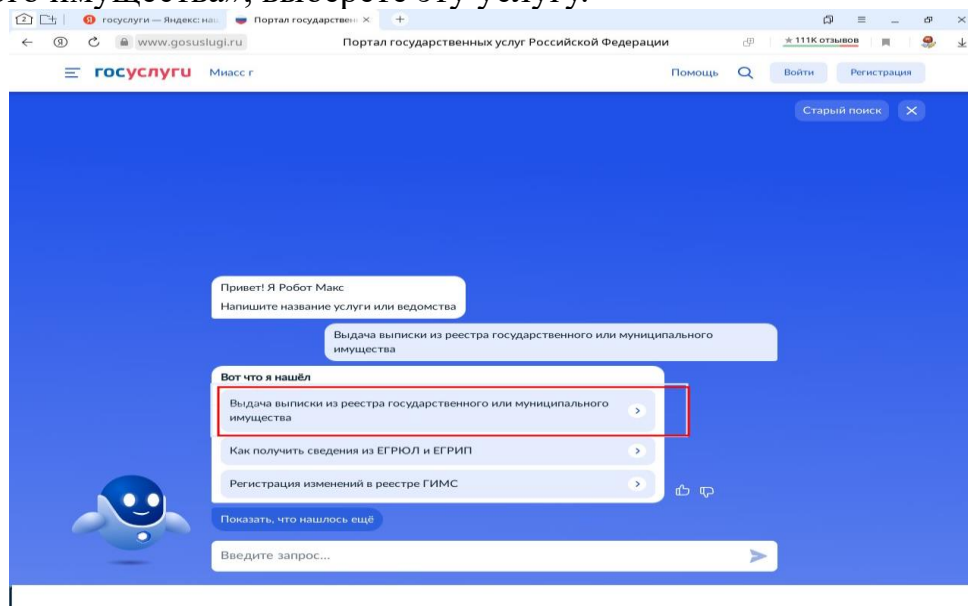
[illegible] имущества», выберете эту услугу.

2 госуслуги — Яндекс: на Портал государствен ×
www.gosuslugi.ru Портал государственных услуг Российской Федерации ★111К отзывов

госуслуги Миасс г Помощь Войти Регистрация

Старый поиск

Привет! Я Робот Макс
Напишите название услуги или ведомства

Выдача выписки из реестра государственного или муниципального имущества

Вот что я нашёл

Выдача выписки из реестра государственного или муниципального имущества

Как получить сведения из ЕГРЮЛ и ЕГРИП

Регистрация изменений в реестре ГИМС

Показать, что нашлось ещё

Введите запрос...